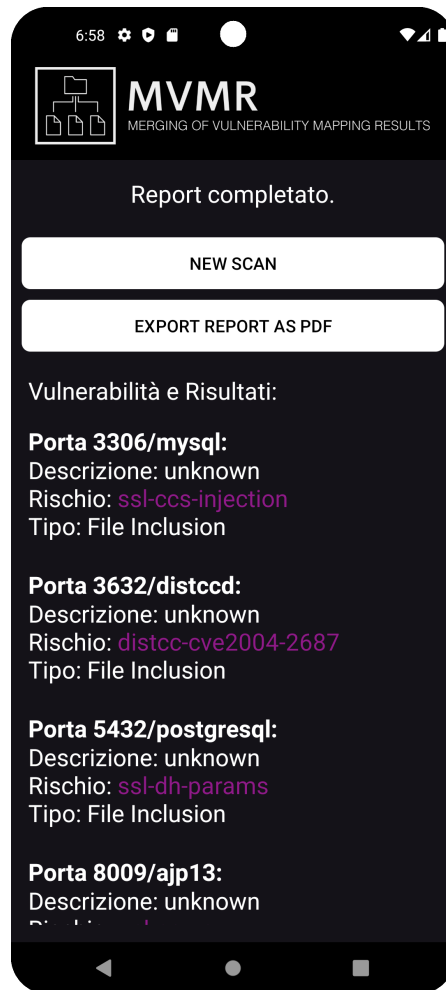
6:58

MVMR
MERGING OF VULNERABILITY MAPPING RESULTS

Report completato.

NEW SCAN

EXPORT REPORT AS PDF

Vulnerabilità e Risultati:

**Porta 3306/mysql:**
Descrizione: unknown
Rischio: ssl-ccs-injection
Tipo: File Inclusion

**Porta 3632/distccd:**
Descrizione: unknown
Rischio: distcc-cve2004-2687
Tipo: File Inclusion

**Porta 5432/postgresql:**
Descrizione: unknown
Rischio: ssl-dh-params
Tipo: File Inclusion

**Porta 8009/ajp13:**
Descrizione: unknown
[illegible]